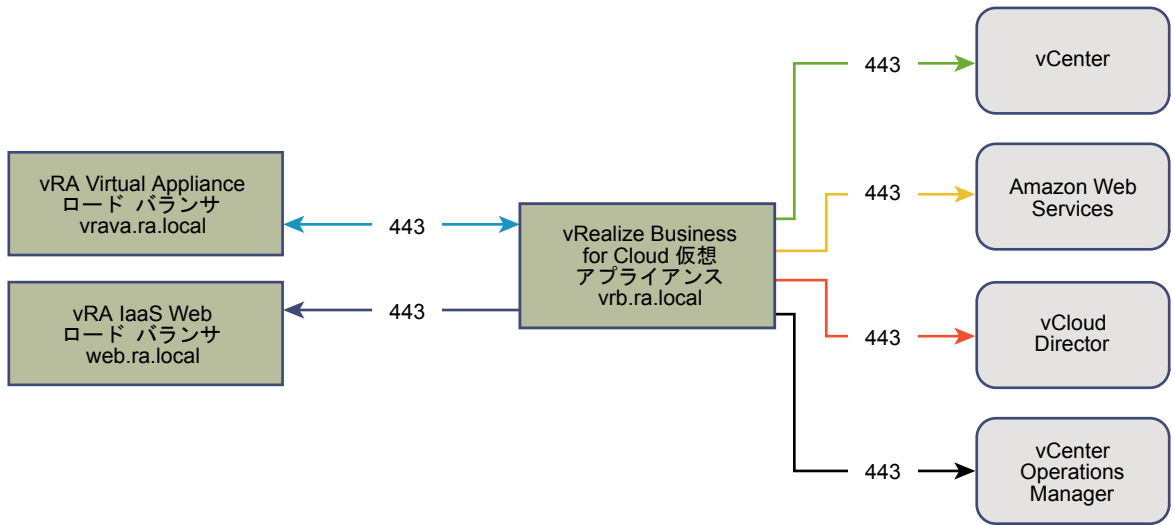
vRA Virtual Appliance
ロード バランサ
vrava.ra.local

vRA IaaS Web
ロード バランサ
web.ra.local

443

443

vRealize Business
for Cloud 仮想
アプライアンス
vrb.ra.local

443

vCenter

443

Amazon Web
Services

443

vCloud
Director

443

vCenter
Operations
Manager